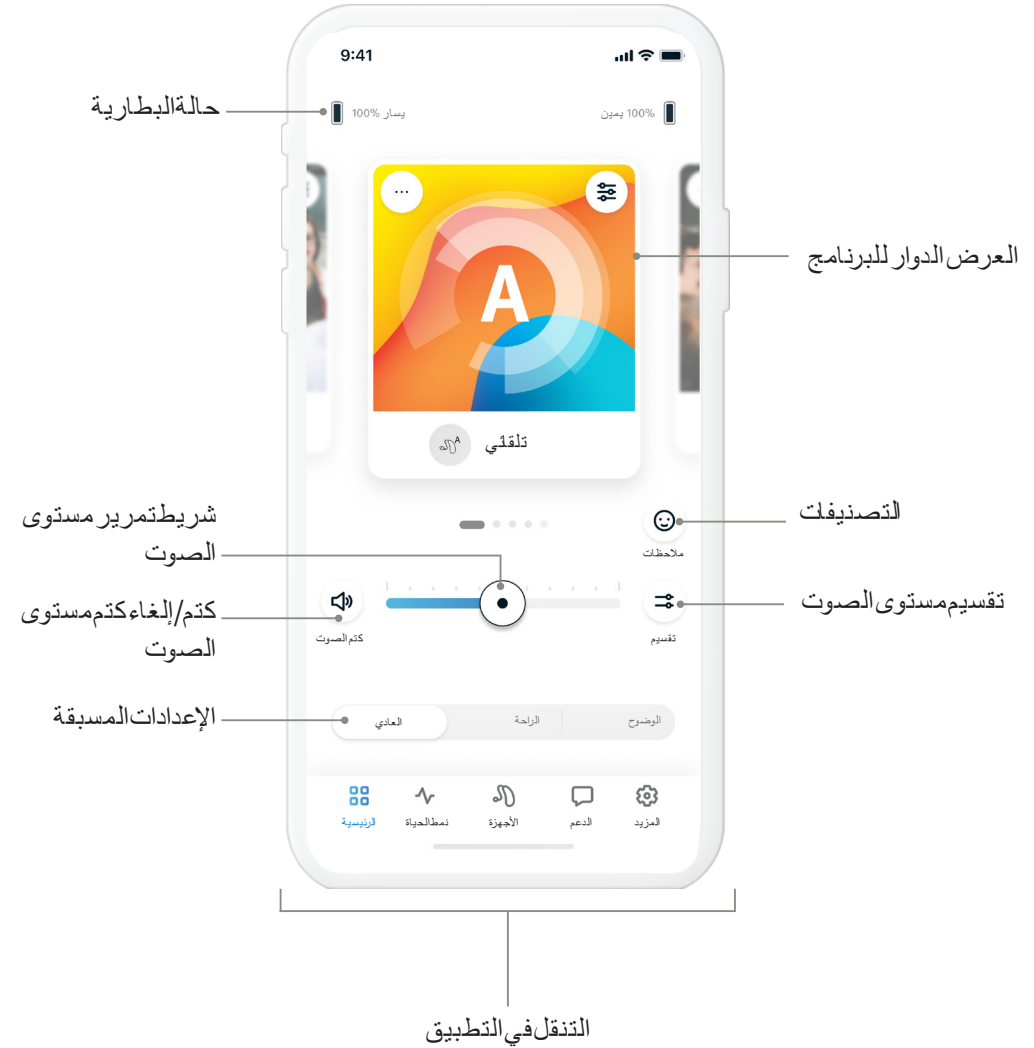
9:41

حالةالبطارية

يسار 100%

100% يمين

A

تلقائي

العرض الدوار للبرنامج

شريطتمرير مستوى الصوت

التصنيفات

ملاحظات

كتم/إلغاءكتممستوى الصوت

كتم الصوت

تقسيم

تقسيممستوى الصوت

الإعداداتالمسبقة

العادي

الراحة

الوضوح

الرئيسية

نمطالحياة

الأجهزة

الدعم

المزيد

التنقلفي التطبيق